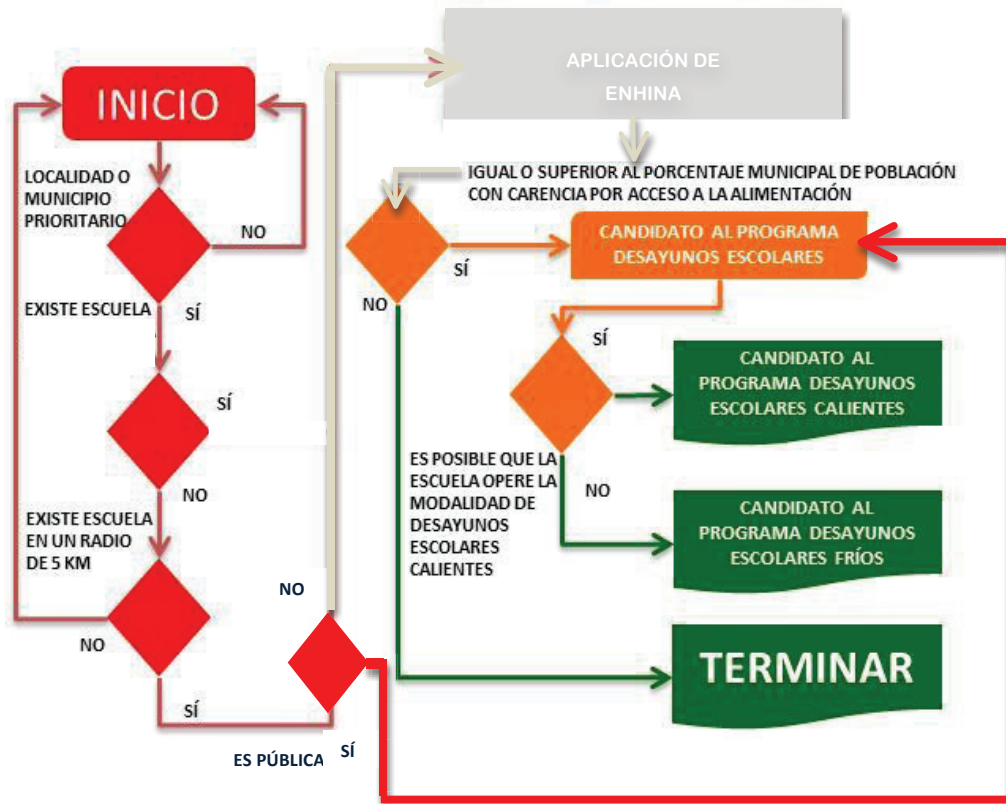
INICIO

LOCALIDAD O MUNICIPIO PRIORITARIO

NO

EXISTE ESCUELA

SÍ

SÍ

NO

EXISTE ESCUELA EN UN RADIO DE 5 KM

NO

SÍ

NO

ES PÚBLICA

SÍ

APLICACIÓN DE ENHINA

IGUAL O SUPERIOR AL PORCENTAJE MUNICIPAL DE POBLACIÓN CON CARENCIA POR ACCESO A LA ALIMENTACIÓN

SÍ

NO

CANDIDATO AL PROGRAMA DESAYUNOS ESCOLARES

SÍ

CANDIDATO AL PROGRAMA DESAYUNOS ESCOLARES CALIENTES

ES POSIBLE QUE LA ESCUELA OPERE LA MODALIDAD DE DESAYUNOS ESCOLARES CALIENTES

NO

CANDIDATO AL PROGRAMA DESAYUNOS ESCOLARES FRÍOS

TERMINAR